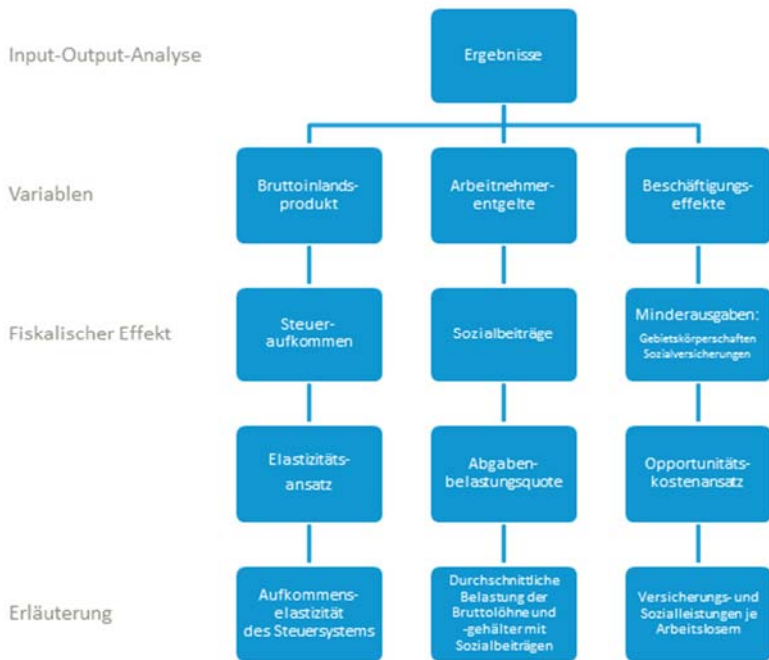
Input-Output-Analyse

Ergebnisse

Variablen

Bruttoinlandsprodukt

Arbeitnehmerentgelte

Beschäftigungseffekte

Fiskalischer Effekt

Steueraufkommen

Sozialbeiträge

Minderausgaben:
Gebietskörperschaften
Sozialversicherungen

Elastizitätsansatz

Abgabenbelastungsquote

Opportunitätskostenansatz

Erläuterung

Aufkommenselastizität des Steuersystems

Durchschnittliche Belastung der Bruttolöhne und -gehälter mit Sozialbeiträgen

Versicherungs- und Sozialleistungen je Arbeitslosem